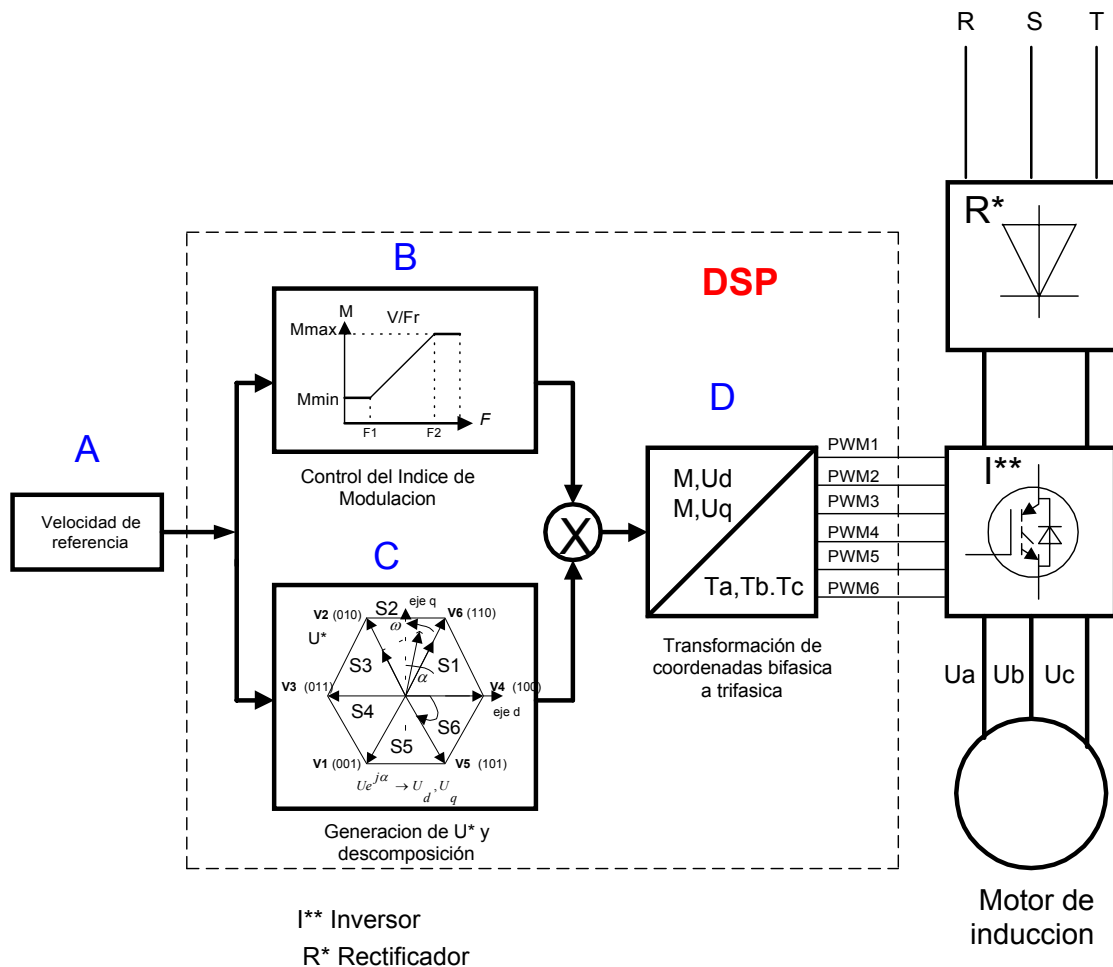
R S T

R*

DSP

B

M

V/Fr

Mmax

Mmin

F

F1 F2

Control del Indice de Modulacion

A

Velocidad de referencia

X

D

M,Ud
M,Uq

Ta,Tb.Tc

PWM1
PWM2
PWM3
PWM4
PWM5
PWM6

I**

C

S2 eje q

V2 (010)

V6 (110)

U*

$\omega$

S3

S1

$\alpha$

V3 (011)

V4 (100)

eje d

S4

S6

S5

V1 (001)

V5 (101)

$Ue^{j\alpha} \rightarrow U_d, U_q$

Generacion de U* y descomposición

Transformación de coordenadas bifasica a trifasica

Ua Ub Uc

Motor de induccion

I** Inversor
R* Rectificador